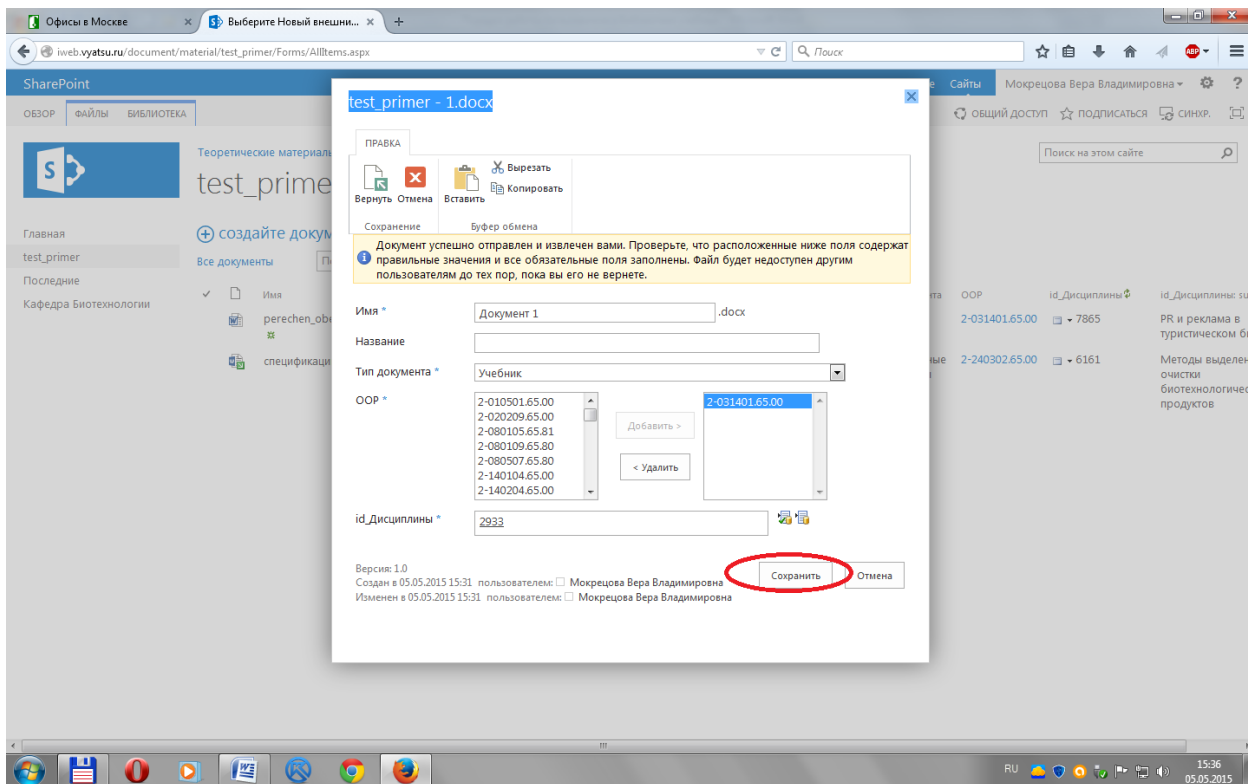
Офисы в Москве ×
Выберите Новый внешни... ×
+

iweb.vyatsu.ru/document/material/test_primer/Forms/AllItems.aspx
Поиск

SharePoint
Сайты Мокрецова Вера Владимировна ▾
ОБЗОР ФАЙЛЫ БИБЛИОТЕКА
ОБЩИЙ ДОСТУП ПОДПИСАТЬСЯ СИНХР.

Теоретические материал
test_prime
Поиск на этом сайте

Главная
test_primer
Последние
Кафедра Биотехнологии

создайте докум
Все документы

Имя
perechen_obe
спецификаци

ООР
id_Дисциплины
id_Дисциплины: su
2-031401.65.00 7865 PR и реклама в туристическом б
2-240302.65.00 6161 Методы выделен очистки биотехнологичес продуктов

test_primer - 1.docx

ПРАВКА
Вернуть Отмена
Сохранение
Вставить
Вырезать
Копировать
Буфер обмена

Документ успешно отправлен и извлечен вами. Проверьте, что расположенные ниже поля содержат правильные значения и все обязательные поля заполнены. Файл будет недоступен другим пользователям до тех пор, пока вы его не вернете.

Имя * Документ 1 .docx
Название
Тип документа * Учебник
ООР *
2-010501.65.00
2-020209.65.00
2-080105.65.81
2-080109.65.80
2-080507.65.80
2-140104.65.00
2-140204.65.00
Добавить >
< Удалить
2-031401.65.00
id_Дисциплины * 2933

Версия: 1.0
Создан в 05.05.2015 15:31 пользователем: Мокрецова Вера Владимировна
Изменен в 05.05.2015 15:31 пользователем: Мокрецова Вера Владимировна
Сохранить
Отмена

RU 15:36 05.05.2015